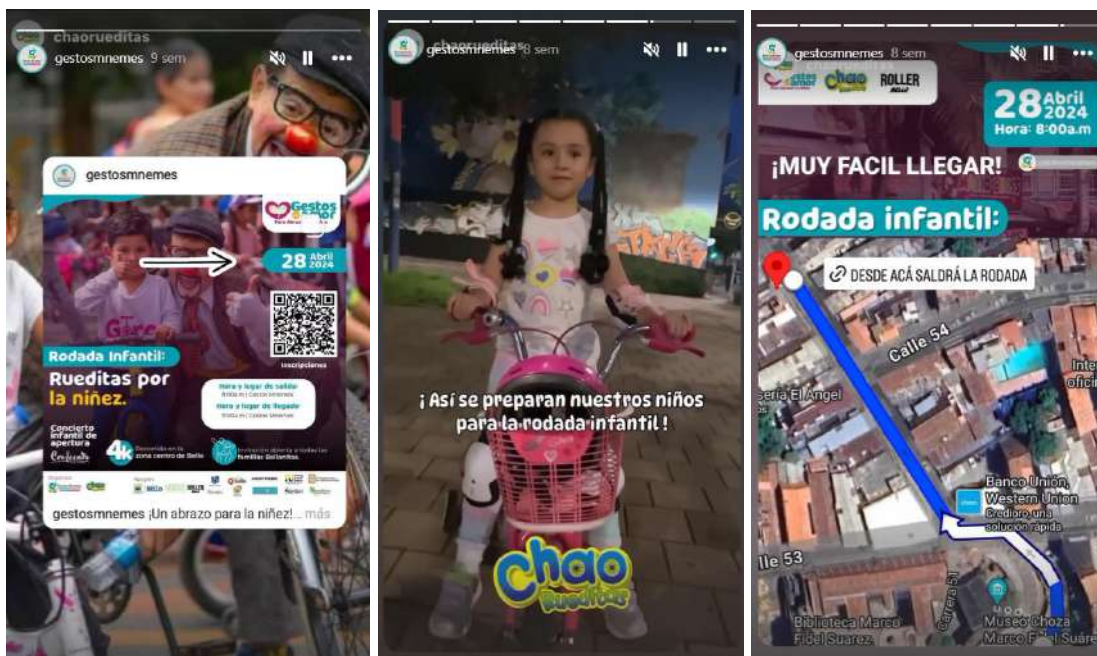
chaoruedita
gestosmnemes 9 sem

gestosmnemes

Gestos de Amor

28 Abril 2024

Inscripciones

Rodada Infantil:
Rueditas por la niñez.

Hora y lugar de salida: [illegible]
Hora y lugar de llegada: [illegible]

Concierto infantil de apertura

4k Recorrido en la zona centro de Bello

Invitación abierta a todas las familias: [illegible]

gestosmnemes ¡Un abrazo para la niñez! ... más

chaoruedita
gestosmnemes 8 sem

¡Así se preparan nuestros niños para la rodada infantil!

Chao Rueditas

gestosmnemes 8 sem

Chao Rueditas ROLLER

28 Abril 2024
Hora: 8:00a.m

¡MUY FACIL LLEGAR!

Rodada infantil:

DESDE ACÁ SALDRÁ LA RODADA

Calle 54
sería El Angel
Banco Unión, Western Union
Crediorio una solución rápida
lle 53
Carrera 51
Biblioteca Marco Fidel Suarez
Museo Choza Marco Fidel Suare